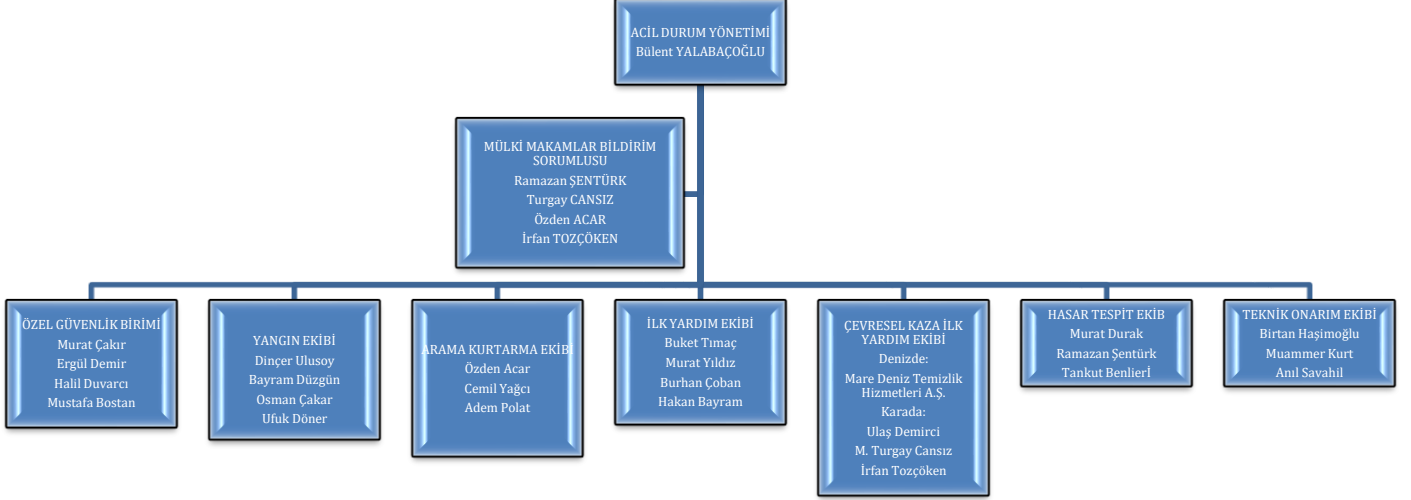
ACİL DURUM YÖNETİMİ
Bülent YALABAÇOĞLU

MÜLKİ MAKAMLAR BİLDİRİM SORUMLUSU
Ramazan ŞENTÜRK
Turgay CANSIZ
Özden ACAR
İrfan TOZÇÖKEN

ÖZEL GÜVENLİK BİRİMİ
Murat Çakır
Ergül Demir
Halil Duvarcı
Mustafa Bostan

YANGIN EKİBİ
Dinçer Ulusoy
Bayram Düzgün
Osman Çakar
Ufuk Döner

ARAMA KURTARMA EKİBİ
Özden Acar
Cemil Yağcı
Adem Polat

İLK YARDIM EKİBİ
Buket Tımaç
Murat Yıldız
Burhan Çoban
Hakan Bayram

ÇEVRESEL KAZA İLK YARDIM EKİBİ
Denizde:
Mare Deniz Temizlik Hizmetleri A.Ş.
Karada:
Ulaş Demirci
M. Turgay Cansız
İrfan Tozçöken

HASAR TESPİT EKİB
Murat Durak
Ramazan Şentürk
Tankut Benlieri

TEKNİK ONARIM EKİBİ
Birtan Haşimoğlu
Muammer Kurt
Anıl Savahil